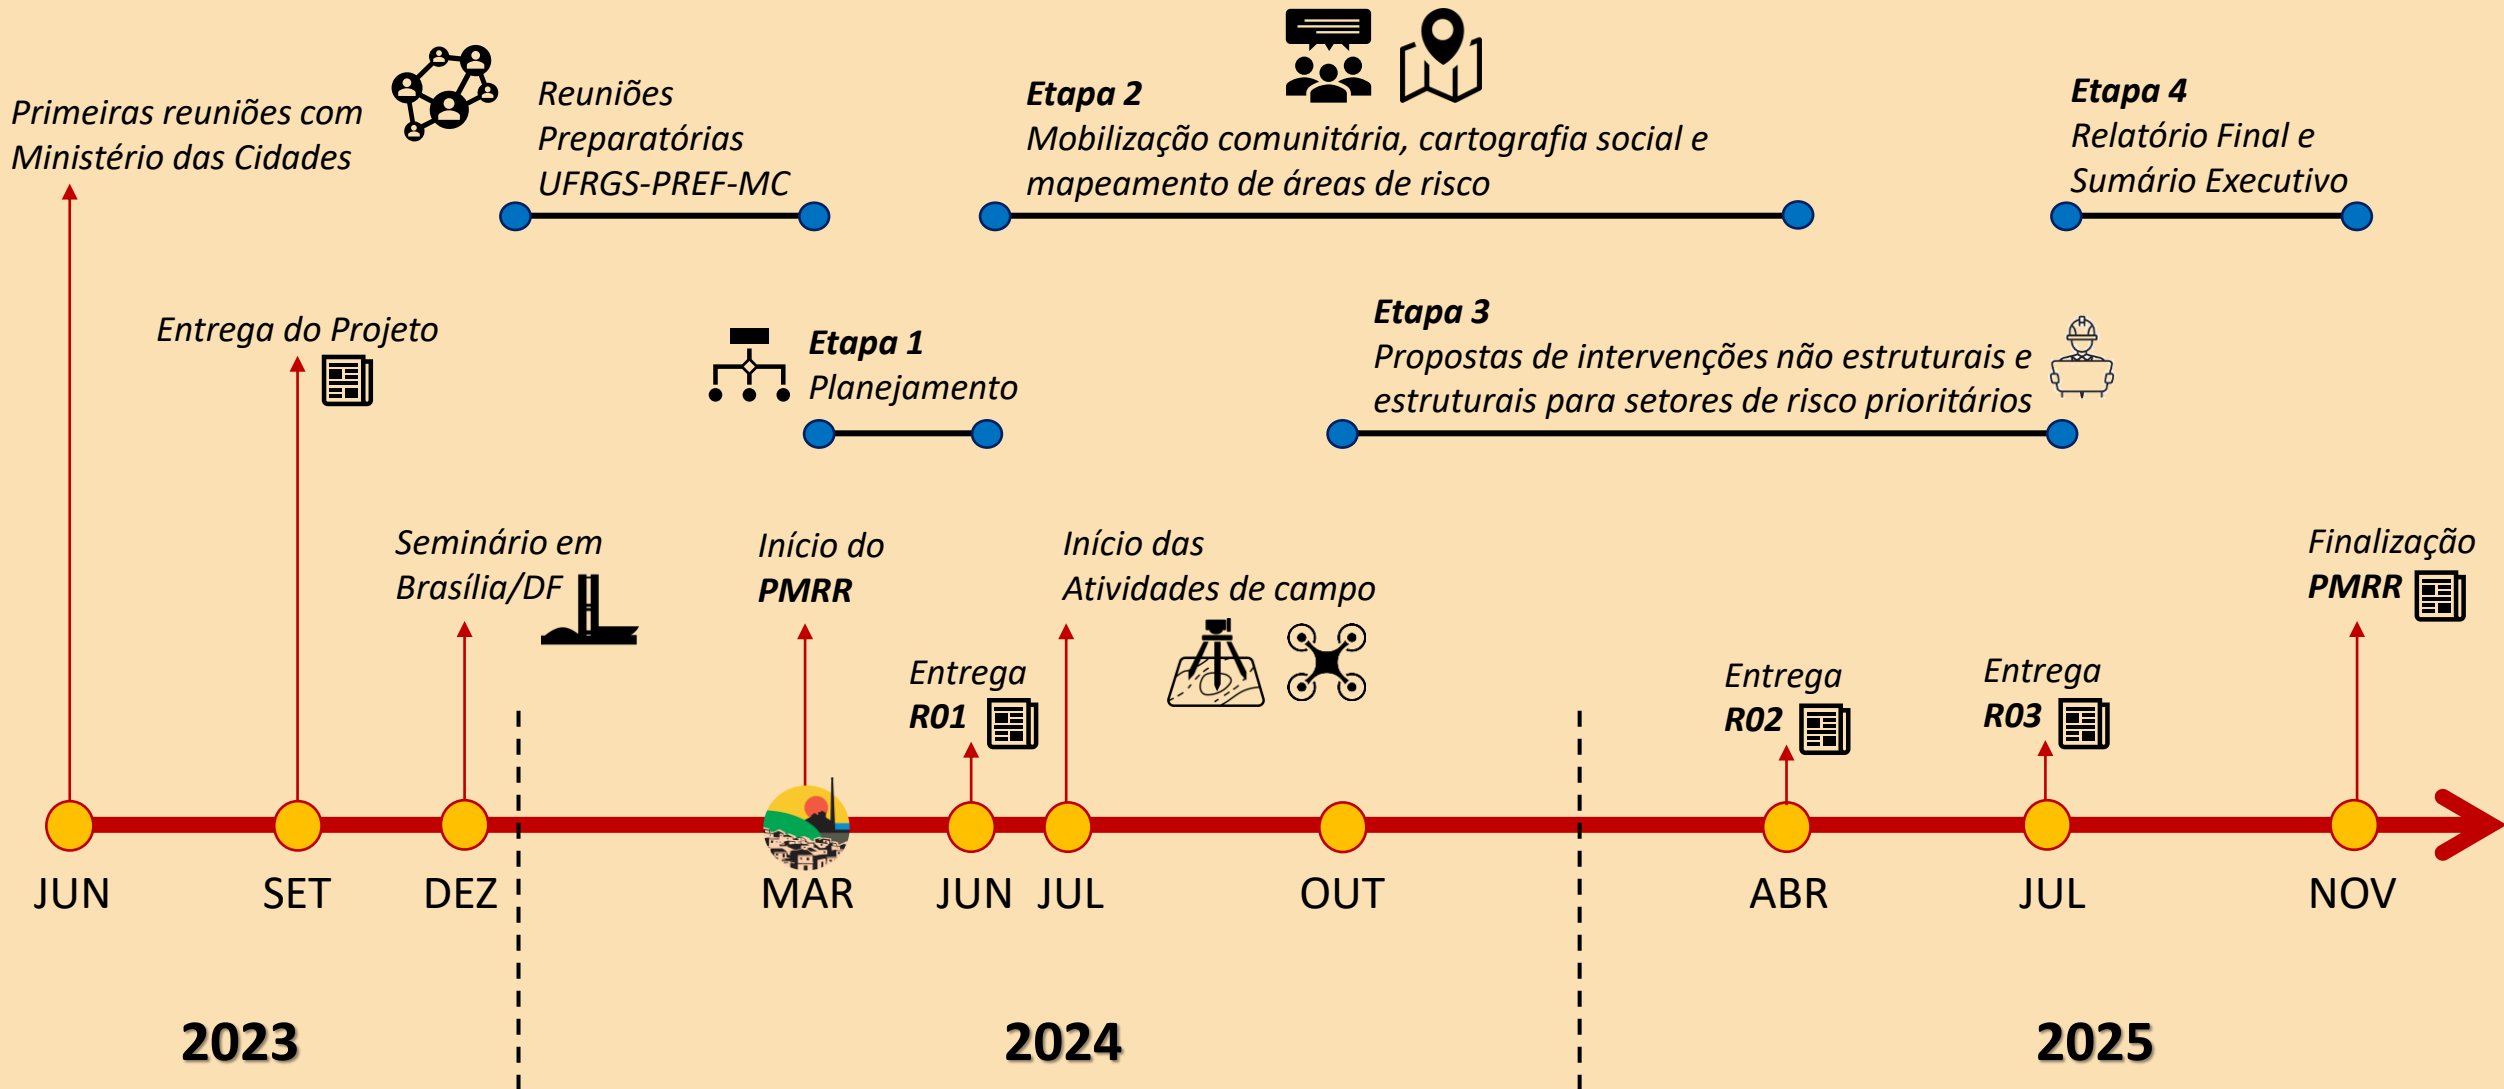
Primeiras reuniões com Ministério das Cidades

Reuniões Preparatórias UFRGS-PREF-MC

Etapa 2
Mobilização comunitária, cartografia social e mapeamento de áreas de risco

Etapa 4
Relatório Final e Sumário Executivo

Entrega do Projeto

Etapa 1
Planejamento

Etapa 3
Propostas de intervenções não estruturais e estruturais para setores de risco prioritários

Seminário em Brasília/DF

Início do PMRR

Entrega R01

Início das Atividades de campo

Entrega R02

Entrega R03

Finalização PMRR

JUN SET DEZ MAR JUN JUL OUT ABR JUL NOV

2023

2024

2025